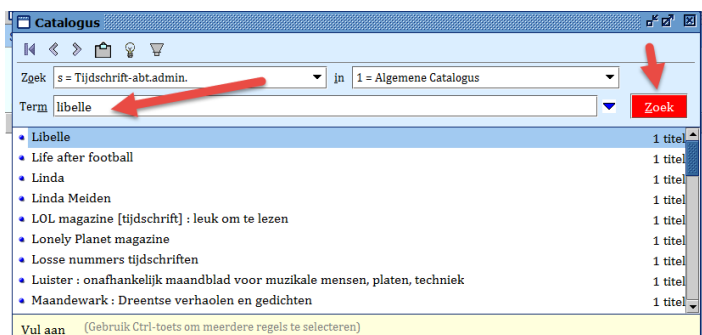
Catalogus

Zoek s = Tijdschrift-abt.admin. in 1 = Algemene Catalogus

Term libelle

Zoek

| | |
|---|---|
| Libelle | 1 titel |
| Life after football | 1 titel |
| Linda | 1 titel |
| Linda Meiden | 1 titel |
| LOL magazine [tijdschrift] : leuk om te lezen | 1 titel |
| Lonely Planet magazine | 1 titel |
| Losse nummers tijdschriften | 1 titel |
| Luister : onafhankelijk maandblad voor muzikale mensen, platen, techniek | 1 titel |
| Maandewark : Dreentse verhaolen en gedichten | 1 titel |

Vul aan (Gebruik Ctrl-toets om meerdere regels te selecteren)